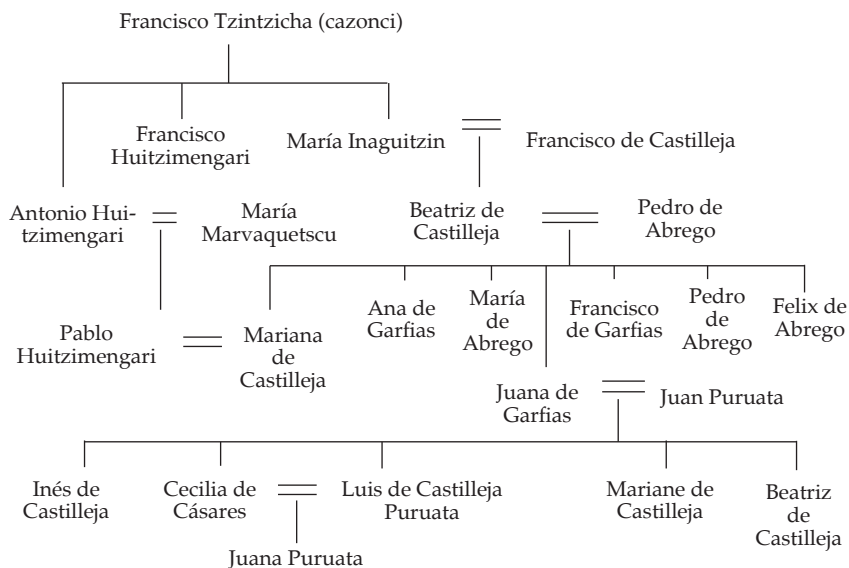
Francisco Tzintzicha (cazonci)

Francisco Huitzimengari

María Inaguitzin

Francisco de Castilleja

Antonio Huitzimengari

María Marvaquetscu

Beatriz de Castilleja

Pedro de Abrego

Pablo Huitzimengari

Mariana de Castilleja

Ana de Garfias

María de Abrego

Francisco de Garfias

Pedro de Abrego

Felix de Abrego

Juana de Garfias

Juan Puruata

Inés de Castilleja

Cecilia de Cásares

Luis de Castilleja Puruata

Mariane de Castilleja

Beatriz de Castilleja

Juana Puruata